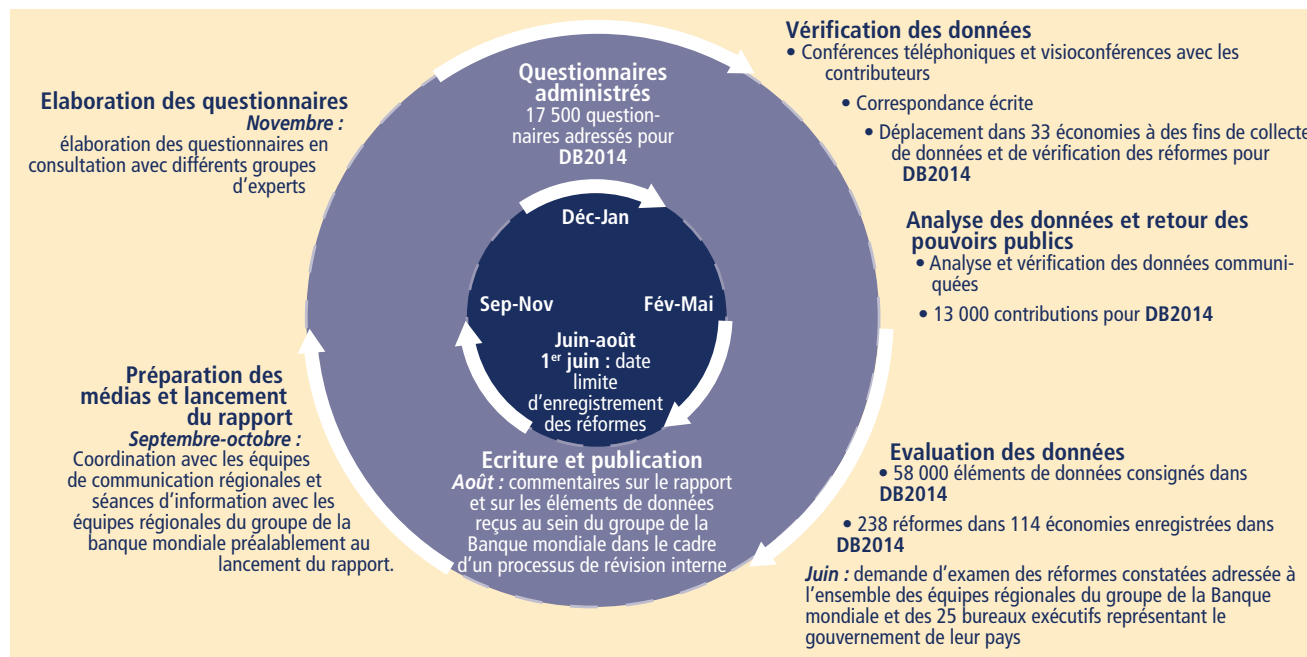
Questionnaires administrés
17 500 questionnaires adressés pour DB2014

Vérification des données
• Conférences téléphoniques et visioconférences avec les contributeurs
• Correspondance écrite
• Déplacement dans 33 économies à des fins de collecte de données et de vérification des réformes pour DB2014

Elaboration des questionnaires
Novembre :
élaboration des questionnaires en consultation avec différents groupes d'experts

Déc-Jan

Sep-Nov

Fév-Mai

Juin-août
1$^{er}$ juin : date limite d'enregistrement des réformes

Analyse des données et retour des pouvoirs publics
• Analyse et vérification des données communiquées
• 13 000 contributions pour DB2014

Préparation des médias et lancement du rapport
Septembre-octobre :
Coordination avec les équipes de communication régionales et séances d'information avec les équipes régionales du groupe de la banque mondiale préalablement au lancement du rapport.

Ecriture et publication
Août : commentaires sur le rapport et sur les éléments de données reçus au sein du groupe de la Banque mondiale dans le cadre d'un processus de révision interne

Evaluation des données
• 58 000 éléments de données consignés dans DB2014
• 238 réformes dans 114 économies enregistrées dans DB2014
Juin : demande d'examen des réformes constatées adressée à l'ensemble des équipes régionales du groupe de la Banque mondiale et des 25 bureaux exécutifs représentant le gouvernement de leur pays